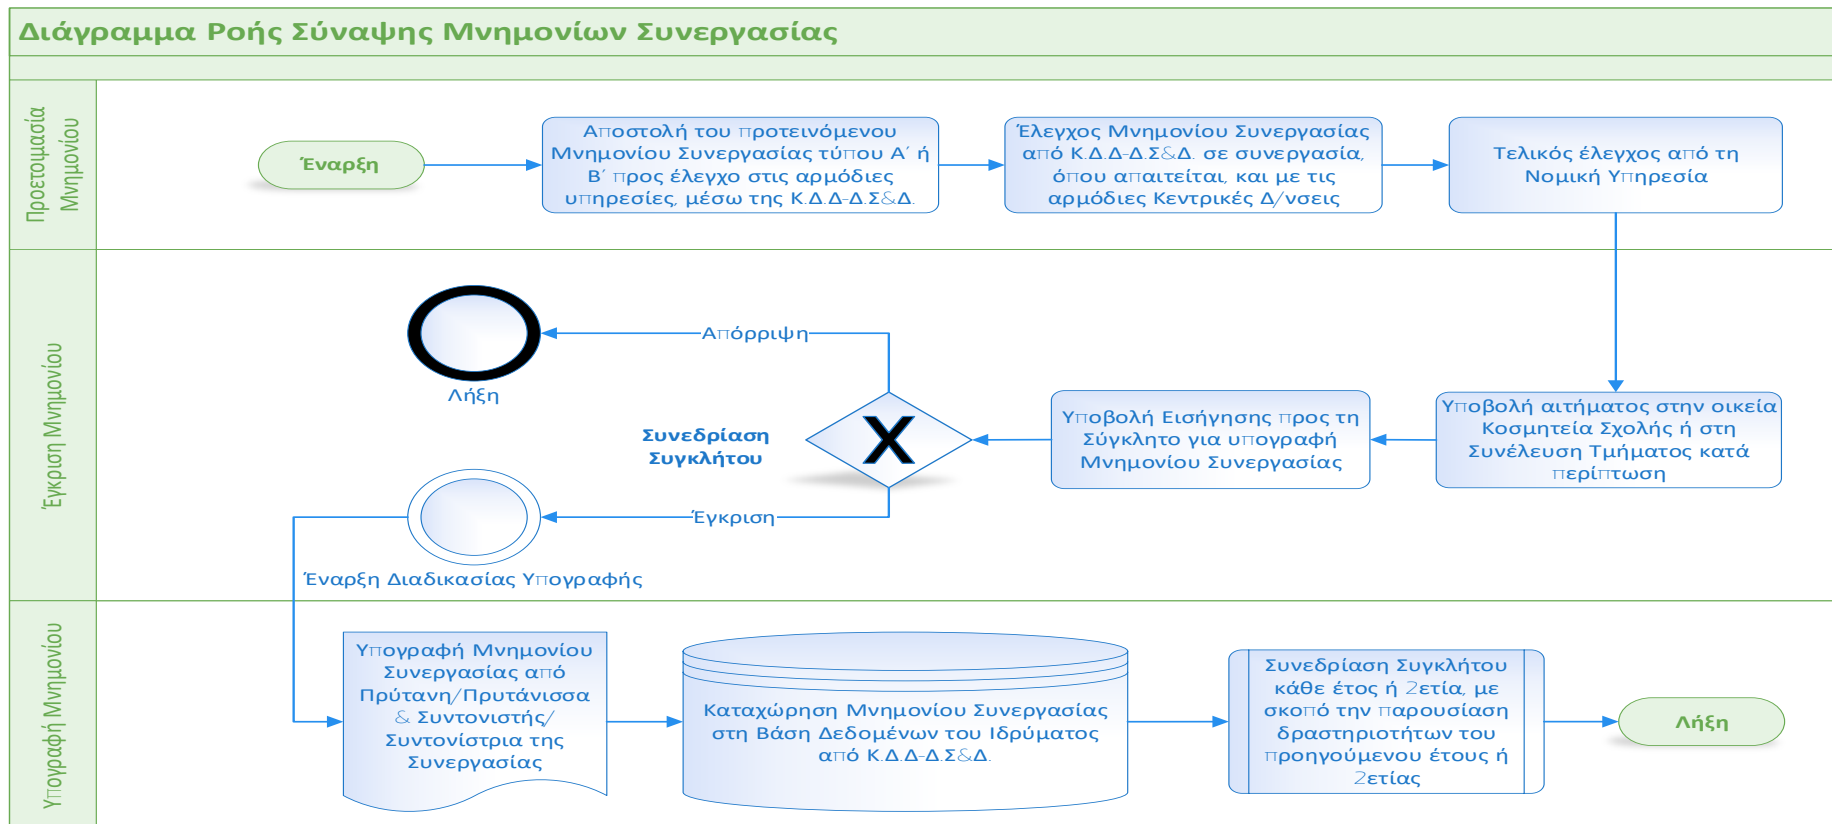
Διάγραμμα Ροής Σύναψης Μνημονίων Συνεργασίας

Προετοιμασία Μνημονίου

Έναρξη

Αποστολή του προτεινόμενου Μνημονίου Συνεργασίας τύπου Α΄ ή Β΄ προς έλεγχο στις αρμόδιες υπηρεσίες, μέσω της Κ.Δ.Δ-Δ.Σ&Δ.

Έλεγχος Μνημονίου Συνεργασίας από Κ.Δ.Δ-Δ.Σ&Δ. σε συνεργασία, όπου απαιτείται, και με τις αρμόδιες Κεντρικές Δ/νσεις

Τελικός έλεγχος από τη Νομική Υπηρεσία

Έγκριση Μνημονίου

Λήξη

Απόρριψη

Συνεδρίαση Συγκλήτου

X

Υποβολή Εισήγησης προς τη Σύγκλητο για υπογραφή Μνημονίου Συνεργασίας

Υποβολή αιτήματος στην οικεία Κοσμητεία Σχολής ή στη Συνέλευση Τμήματος κατά περίπτωση

Έγκριση

Έναρξη Διαδικασίας Υπογραφής

Υπογραφή Μνημονίου

Υπογραφή Μνημονίου Συνεργασίας από Πρύτανη/Πρυτάνισσα & Συντονιστής/ Συντονίστρια της Συνεργασίας

Καταχώρηση Μνημονίου Συνεργασίας στη Βάση Δεδομένων του Ιδρύματος από Κ.Δ.Δ-Δ.Σ&Δ.

Συνεδρίαση Συγκλήτου κάθε έτος ή 2ετία, με σκοπό την παρουσίαση δραστηριοτήτων του προηγούμενου έτους ή 2ετίας

Λήξη